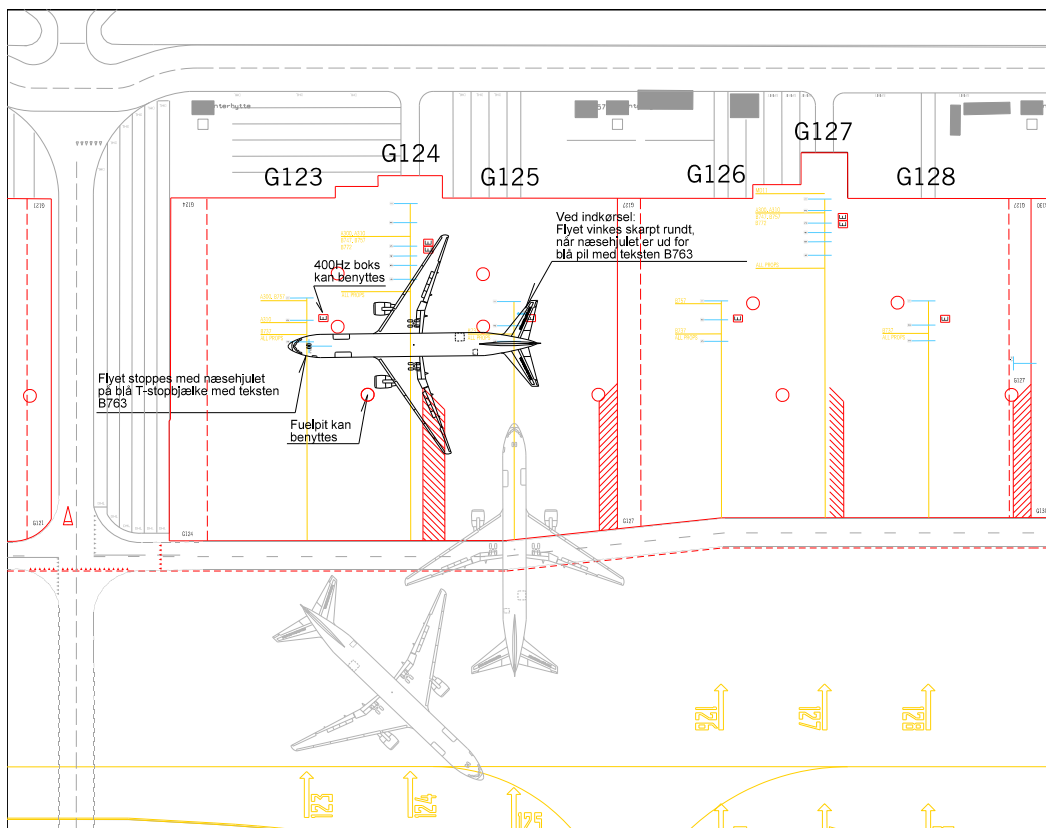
G123

G124

G125

G126

G127

G128

Ved indkørsel:
Flyet vinkes skarpt rundt, når næsehjulet er ud for blå pil med teksten B763

400Hz boks kan benyttes

Flyet stoppes med næsehjulet på blå T-stopbjælke med teksten B763

Fuelpit kan benyttes

G121

G124

G127

G128

123

124

125

126

127

128